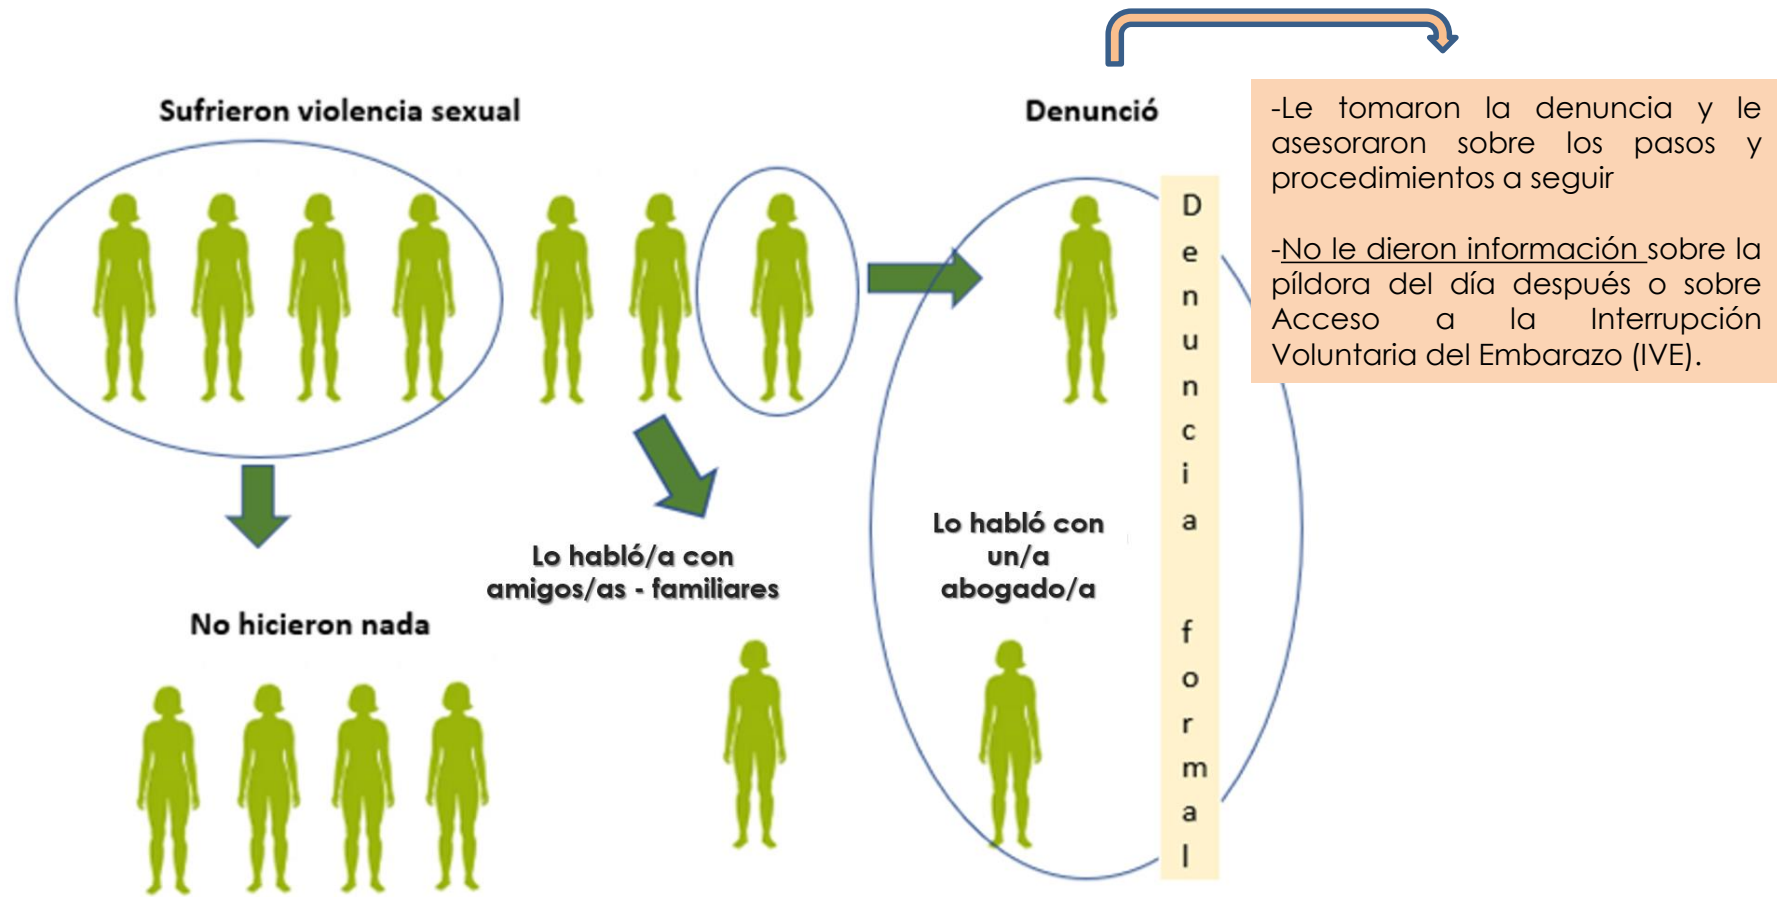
Sufrieron violencia sexual

Denunció

-Le tomaron la denuncia y le asesoraron sobre los pasos y procedimientos a seguir

-No le dieron información sobre la píldora del día después o sobre Acceso a la Interrupción Voluntaria del Embarazo (IVE).

Denuncia formal

No hicieron nada

Lo habló/a con amigos/as - familiares

Lo habló con un/a abogado/a